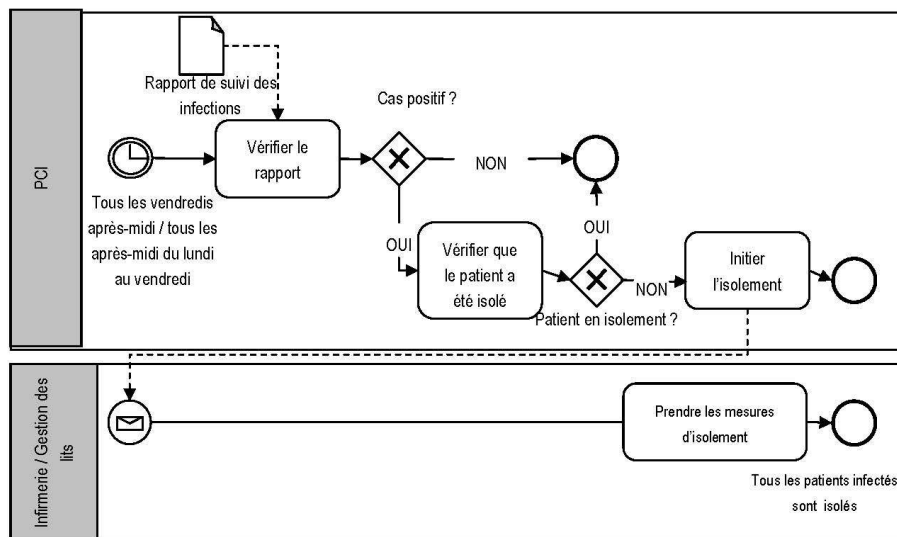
PCI

Rapport de suivi des infections

Tous les vendredis après-midi / tous les après-midi du lundi au vendredi

Vérifier le rapport

Cas positif ?

NON

OUI

Vérifier que le patient a été isolé

OUI

NON

Patient en isolement ?

Initier l'isolement

Infirmerie / Gestion des lits

Prendre les mesures d'isolement

Tous les patients infectés sont isolés